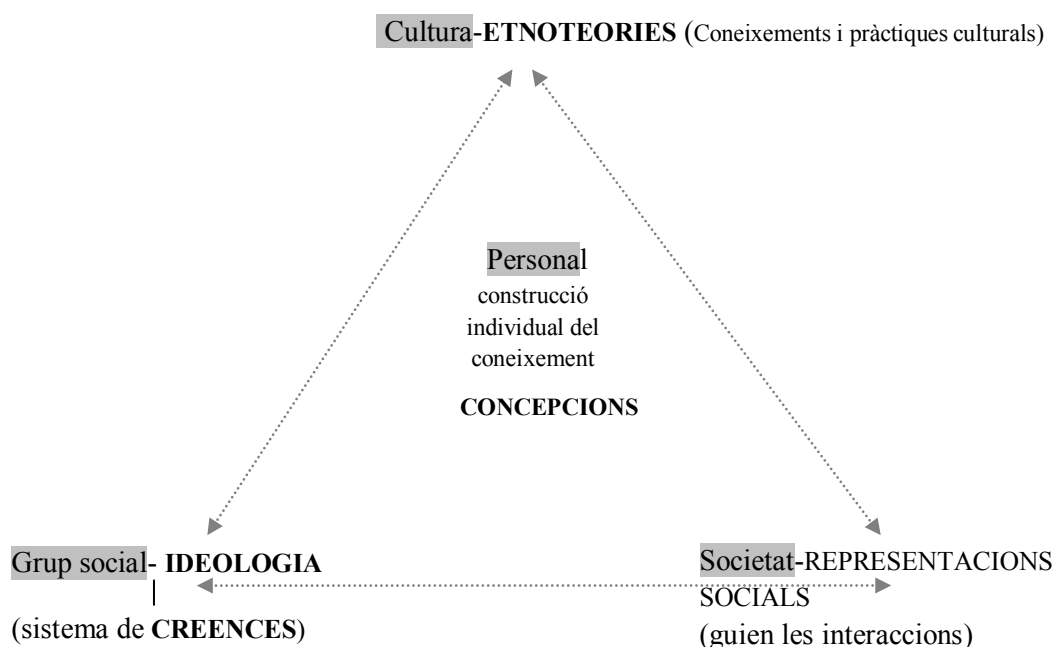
Cultura-**ETNOTEORIES** (Coneixements i pràctiques culturals)

Personal
construcció individual del coneixement

**CONCEPCIONS**

Grup social- **IDEOLOGIA**
(sistema de **CREENCES**)

Societat-REPRESENTACIONS SOCIALS
(guien les interaccions)